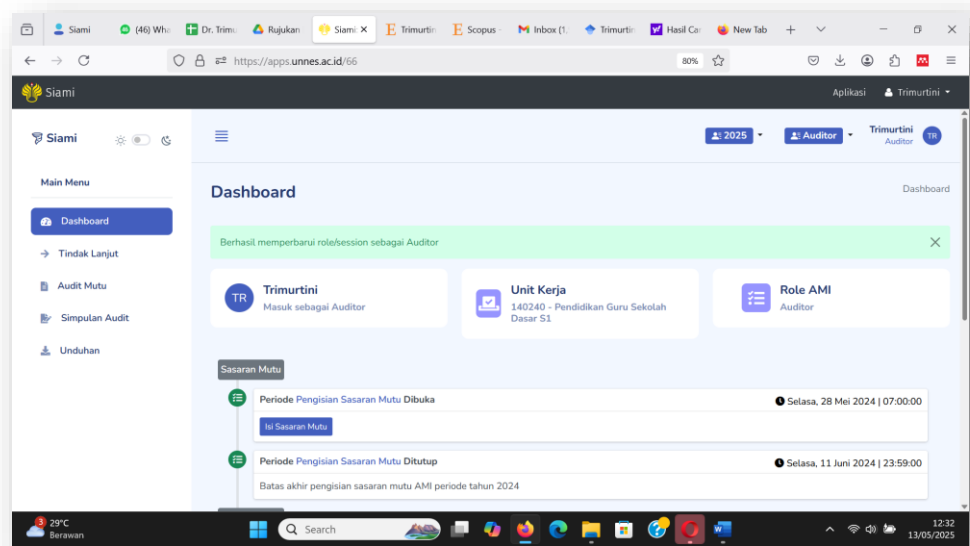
Siami | (46) Wha | Dr. Trimu | Rujukan | Siami | Trimurtin | Scopus | Inbox (1. | Trimurtin | Hasil Ca | New Tab

https://apps.unnes.ac.id/66

80%

Siami

Aplikasi | Trimurtini

Siami

Main Menu

Dashboard

Tindak Lanjut

Audit Mutu

Simpulan Audit

Unduhan

2025

Auditor

Trimurtini
Auditor

TR

Dashboard

Dashboard

Berhasil memperbarui role/session sebagai Auditor

TR

Trimurtini
Masuk sebagai Auditor

Unit Kerja
140240 - Pendidikan Guru Sekolah Dasar S1

Role AMI
Auditor

Sasaran Mutu

Periode Pengisian Sasaran Mutu Dibuka

Selasa, 28 Mei 2024 | 07:00:00

Isi Sasaran Mutu

Periode Pengisian Sasaran Mutu Ditutup

Selasa, 11 Juni 2024 | 23:59:00

Batas akhir pengisian sasaran mutu AMI periode tahun 2024

3
29°C
Berawan

Search

12:32
13/05/2025